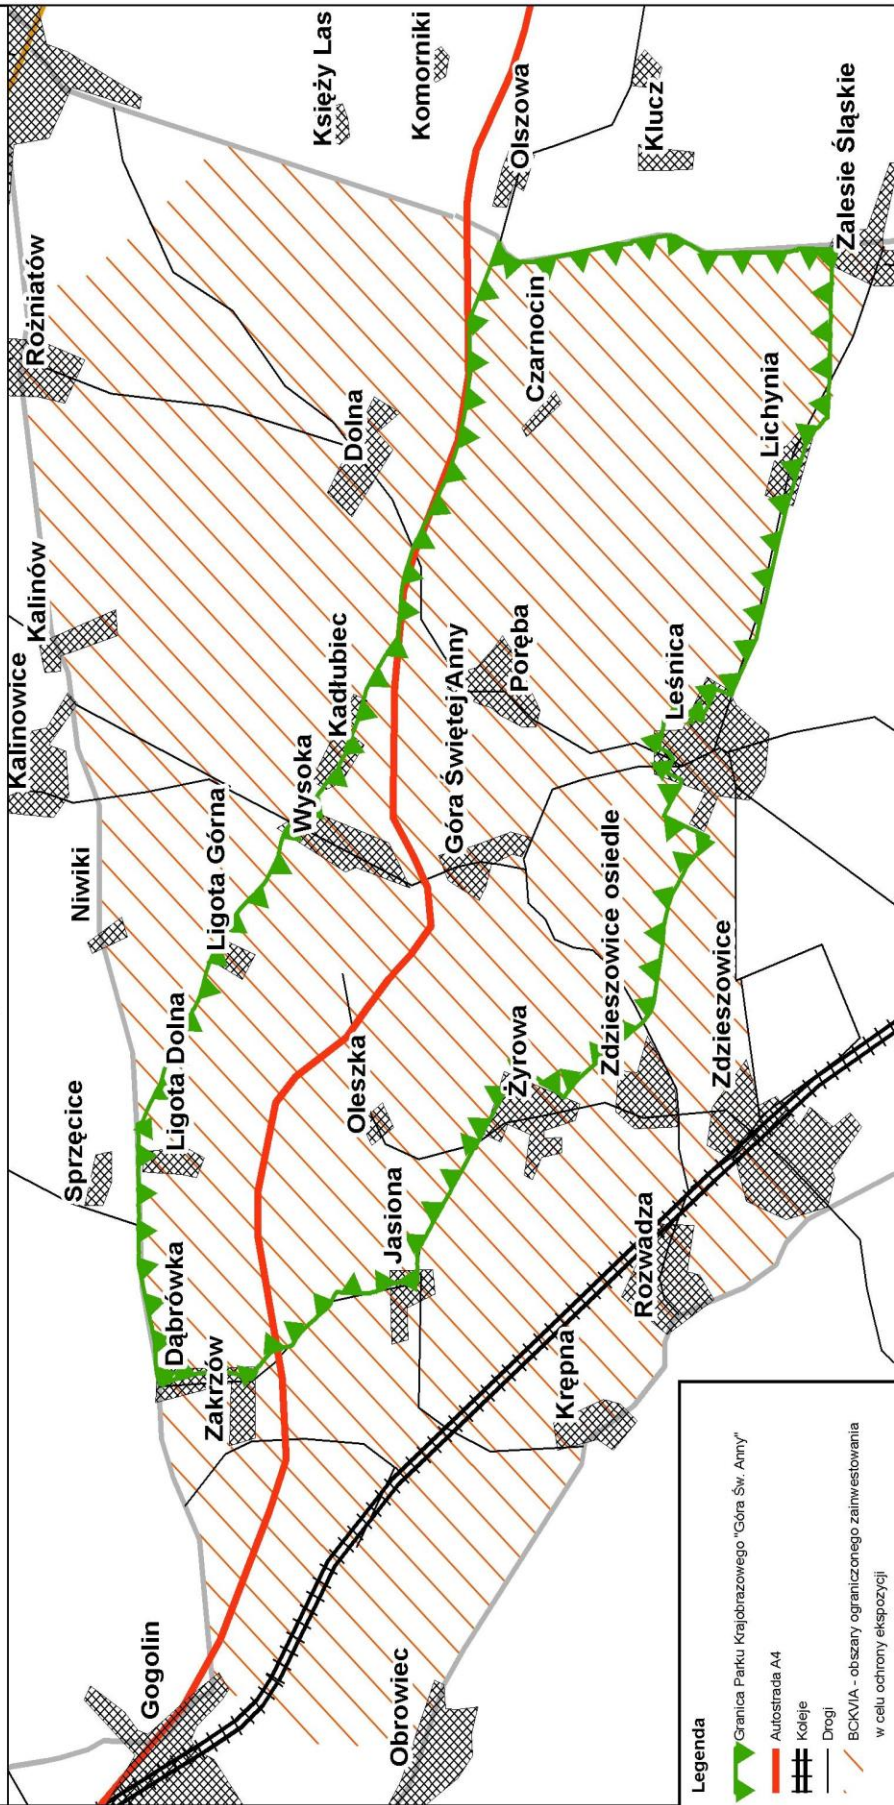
Księży Las
Komorniki
Olszowa
Klucz
Zalesie Śląskie
Rożniatów
Czarnocin
Lichynia
Dolna
Kalinów
Kalinowice
Kadłubiec
Góra Świętej Anny
Poręba
Leśnica
Wysoka
Ligota Górna
Niwiki
Zdzieszowice osiedle
Zdzieszowice
Ligota Dolna
Oleszka
Żyrowa
Sprzęcice
Jasiona
Rozwadza
Dąbrówka
Zakrzów
Krępna
Gogolin
Obrowiec

Legenda
Granica Parku Krajobrazowego "Góra Św. Anny"
Autostrada A4
Koleje
Drogi
BCKVIA - obszary ograniczonego zainwestowania w celu ochrony ekspozycji